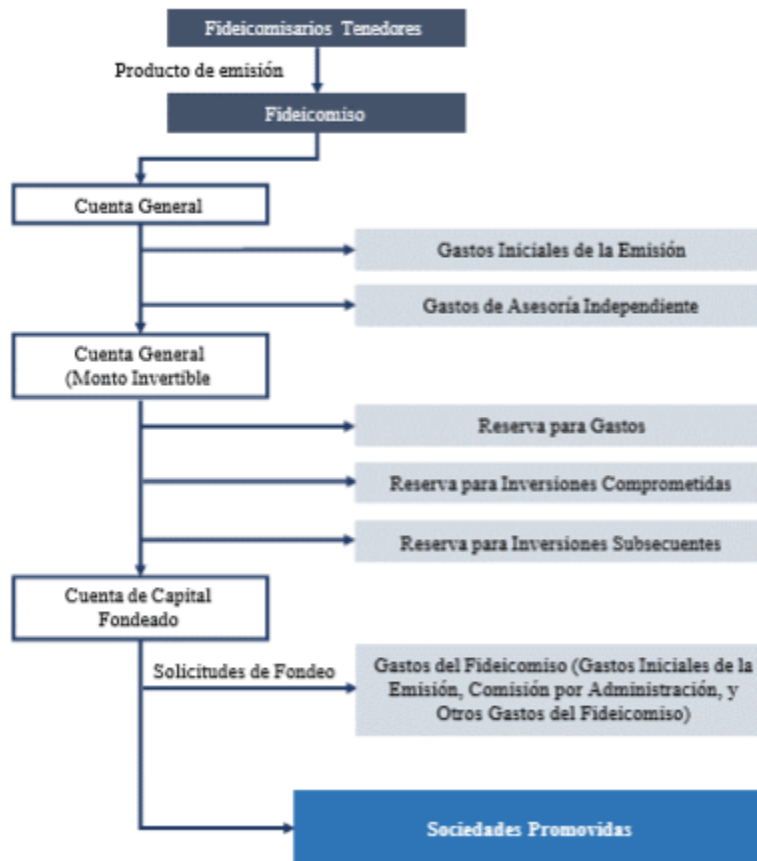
Fideicomisarios Tenedores

Producto de emisión

Fideicomiso

Cuenta General

Gastos Iniciales de la Emisión

Gastos de Asesoría Independiente

Cuenta General (Monto Invertible

Reserva para Gastos

Reserva para Inversiones Comprometidas

Reserva para Inversiones Subsecuentes

Cuenta de Capital Fondeado

Solicitudes de Fondeo

Gastos del Fideicomiso (Gastos Iniciales de la Emisión, Comisión por Administración, y Otros Gastos del Fideicomiso)

Sociedades Promovidas